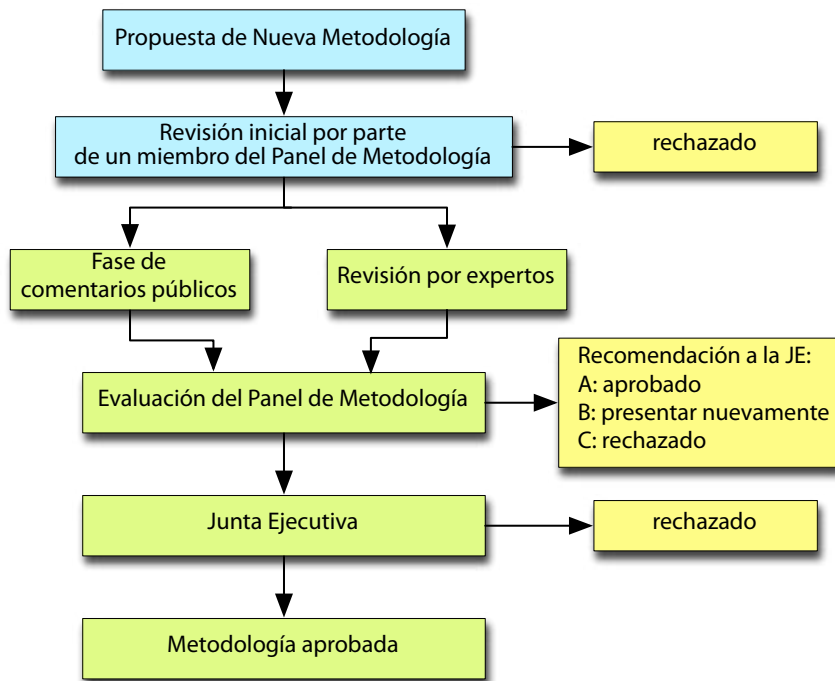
Propuesta de Nueva Metodología

Revisión inicial por parte de un miembro del Panel de Metodología

rechazado

Fase de comentarios públicos

Revisión por expertos

Evaluación del Panel de Metodología

Recomendación a la JE:
A: aprobado
B: presentar nuevamente
C: rechazado

Junta Ejecutiva

rechazado

Metodología aprobada